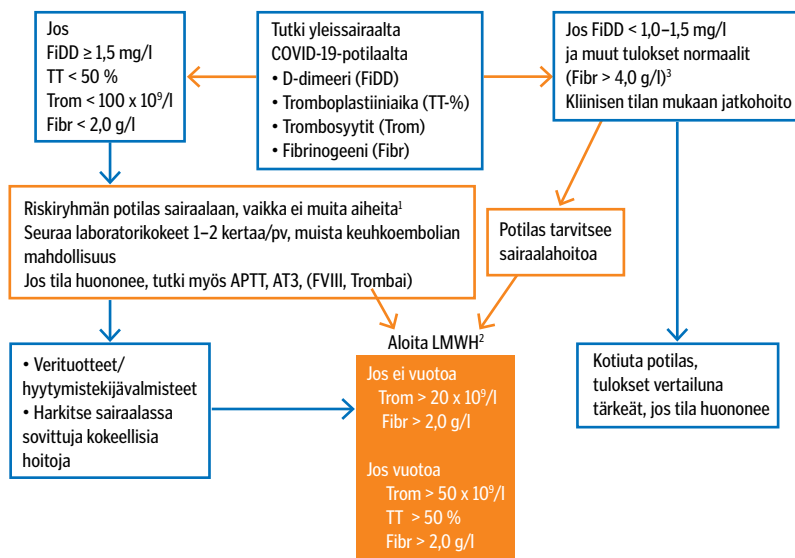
Jos
FiDD ≥ 1,5 mg/l
TT < 50 %
Trom < 100 x $10^9$/l
Fibr < 2,0 g/l

Tutki yleissairaalta COVID-19-potilaalta
• D-dimeeri (FiDD)
• Tromboplastiiniaika (TT-%)
• Trombosyytit (Trom)
• Fibrinogeeni (Fibr)

Jos FiDD < 1,0–1,5 mg/l
ja muut tulokset normaalit
(Fibr > 4,0 g/l)$^3$
Kliinisen tilan mukaan jatkohoito

Riskiryhmän potilas sairaalaan, vaikka ei muita aiheita$^1$
Seuraa laboratoriokokeet 1–2 kertaa/pv, muista keuhkoembolian mahdollisuus
Jos tila huononee, tutki myös APTT, AT3, (FVIII, Trombai)

Potilas tarvitsee sairaalahoitoa

Aloita LMWH$^2$

• Verituotteet/ hyytymistekijävalmisteet
• Harkitse sairaalassa sovittuja kokeellisia hoitoja

Jos ei vuotoa
Trom > 20 x $10^9$/l
Fibr > 2,0 g/l

Jos vuotoa
Trom > 50 x $10^9$/l
TT > 50 %
Fibr > 2,0 g/l

Kotiuta potilas, tulokset vertailuna tärkeät, jos tila huononee